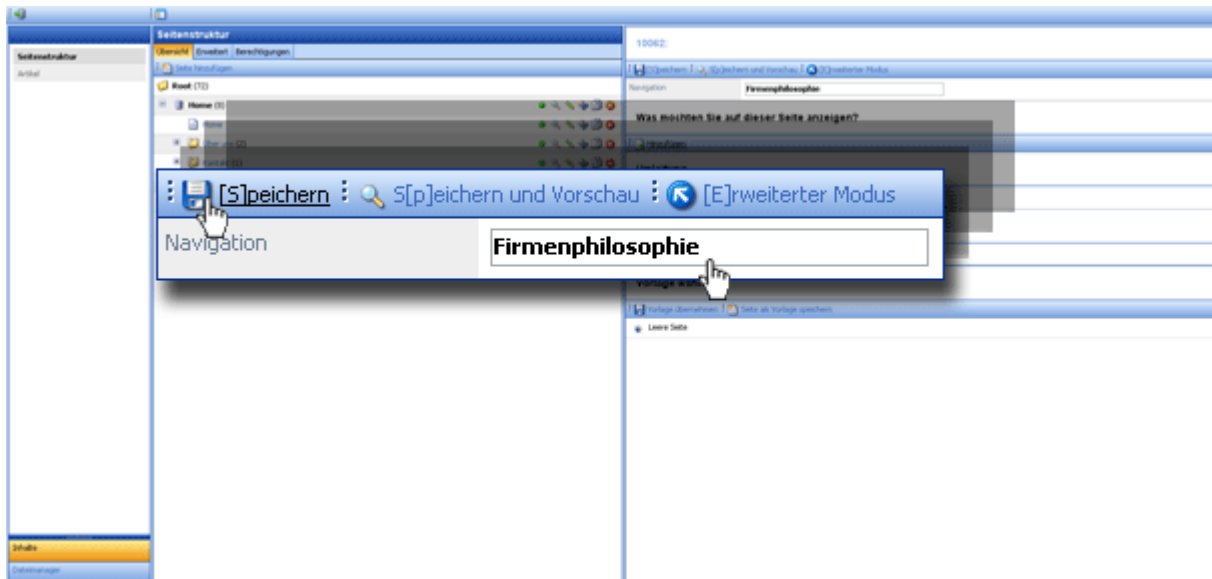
Seitenstruktur
Artikel
Seitenstruktur
Übersicht Erweitert Berechtigungen
Seite hinzufügen
Root (72)
Home (8)
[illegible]
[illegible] (2)
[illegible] (1)
10062:
[S]peichern S[p]eichern und Vorschau [E]rweiterter Modus
Navigation Firmenphilosophie
Was möchten Sie auf dieser Seite anzeigen?
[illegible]
Vorlage übernehmen Seite als Vorlage speichern
Leere Seite
[S]peichern S[p]eichern und Vorschau [E]rweiterter Modus
Navigation
Firmenphilosophie
Inhalte
Dateimanager